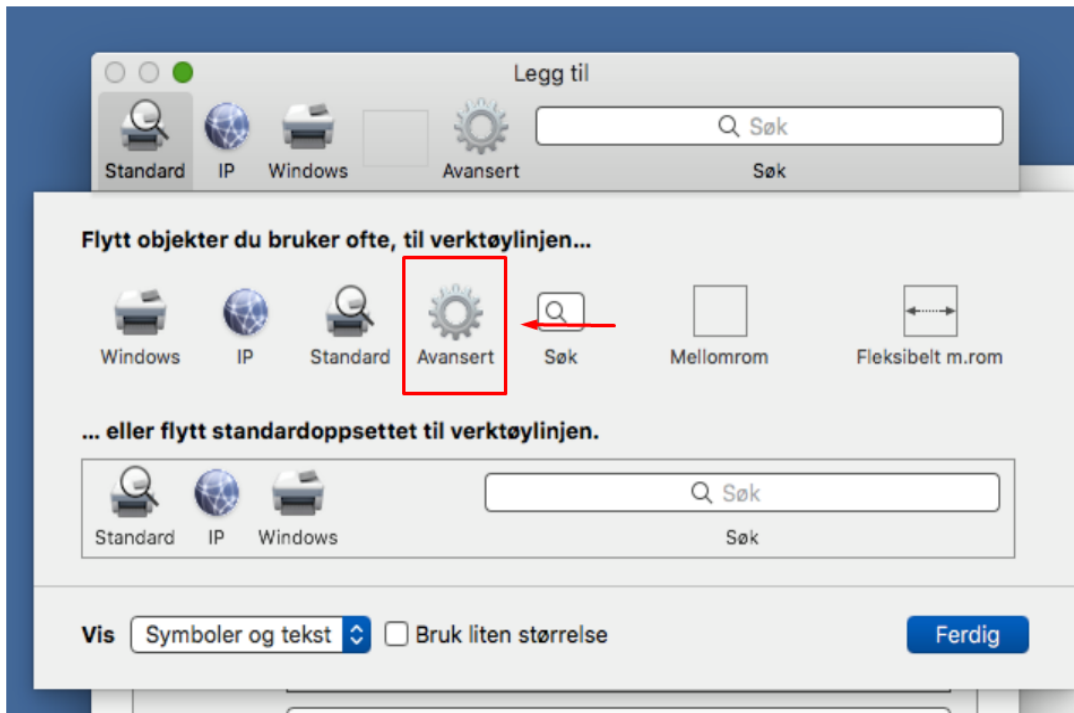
Legg til

Standard IP Windows Avansert Søk Søk

Flytt objekter du bruker ofte, til verktøylinjen...

Windows IP Standard Avansert Søk Mellomrom Fleksibelt m.rom

... eller flytt standardoppsettet til verktøylinjen.

Standard IP Windows Søk Søk

Vis Symboler og tekst Bruk liten størrelse Ferdig